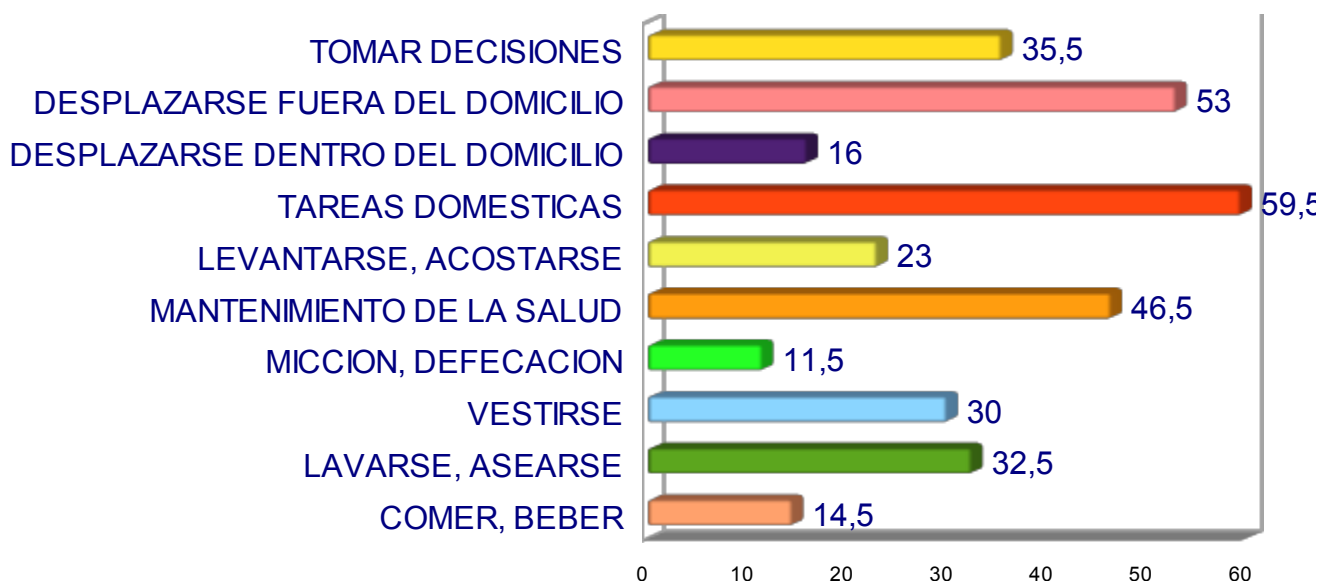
TOMAR DECISIONES 35,5
DESPLAZARSE FUERA DEL DOMICILIO 53
DESPLAZARSE DENTRO DEL DOMICILIO 16
TAREAS DOMESTICAS 59,5
LEVANTARSE, ACOSTARSE 23
MANTENIMIENTO DE LA SALUD 46,5
MICCION, DEFECACION 11,5
VESTIRSE 30
LAVARSE, ASEARSE 32,5
COMER, BEBER 14,5

0 10 20 30 40 50 60